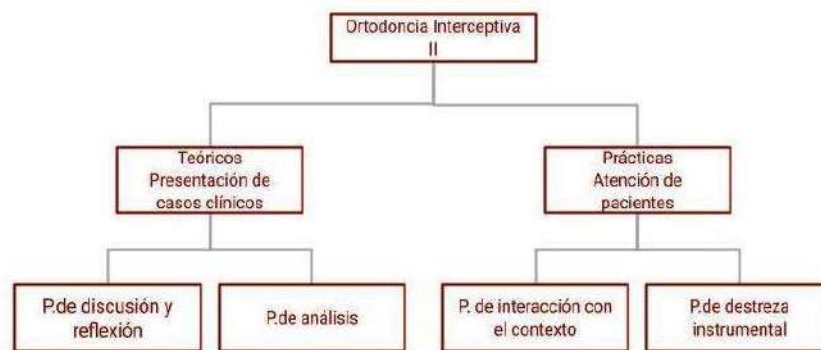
Ortodoncia Interceptiva II

Teóricos Presentación de casos clínicos

Prácticas Atención de pacientes

P.de discusión y reflexión

P.de análisis

P. de interacción con el contexto

P.de destreza instrumental